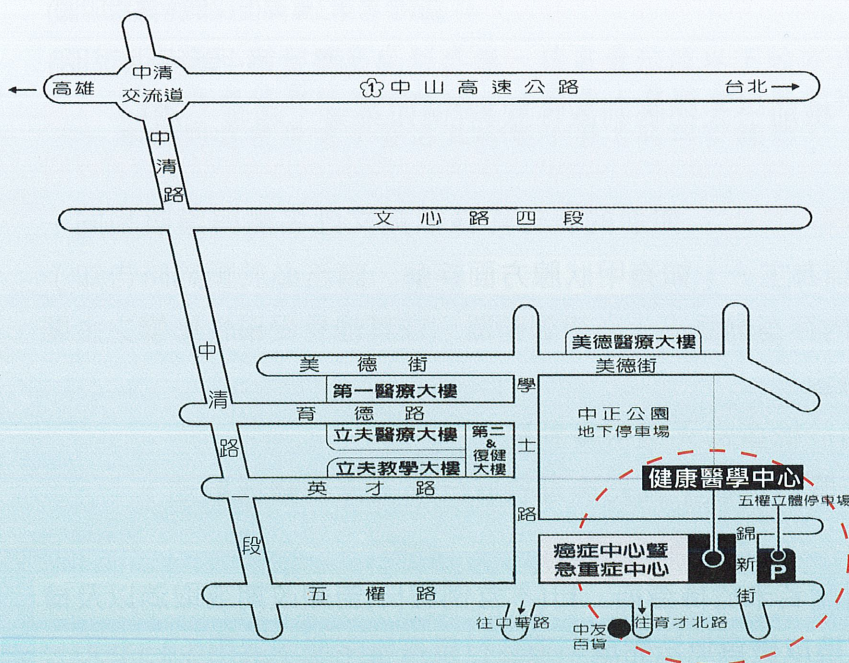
高雄
中清交流道
1 中山高速公路
台北

中清路

文心路四段

美德醫療大樓
美德街
美德街
第一醫療大樓
學
中正公園
地下停車場
育德路
立夫醫療大樓
第二&復健大樓
士
立夫教學大樓
健康醫學中心
英才路
五權立體停車場
中清路一段
路
錦
癌症中心暨急重症中心
新
P
五權路
街
往中華路
往育才北路
中友百貨